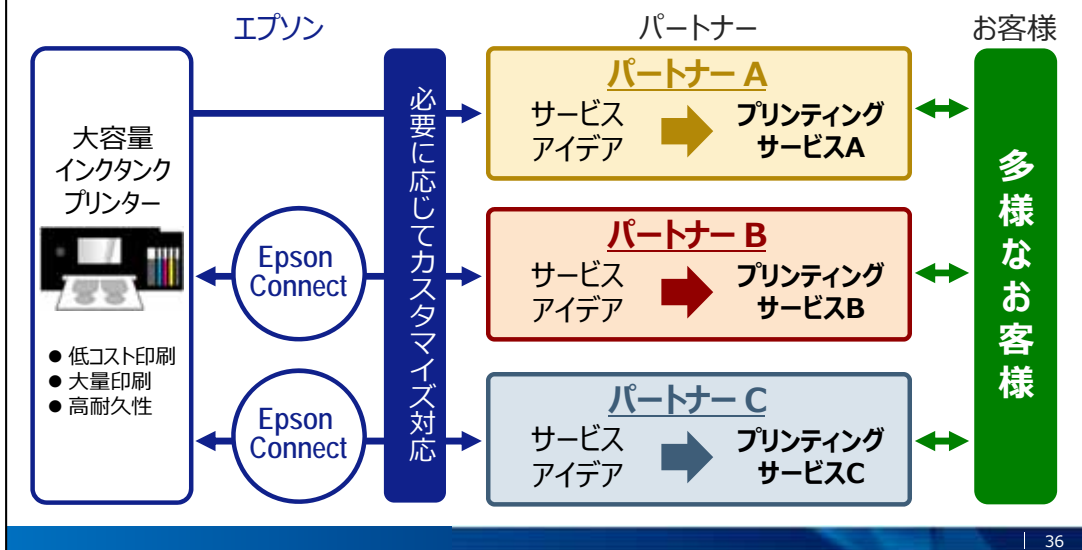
エプソン

パートナー

お客様

大容量
インクタンク
プリンター

● 低コスト印刷
● 大量印刷
● 高耐久性

Epson Connect

Epson Connect

必要に応じてカスタマイズ対応

パートナー A
サービス
アイデア
プリンティング
サービスA

パートナー B
サービス
アイデア
プリンティング
サービスB

パートナー C
サービス
アイデア
プリンティング
サービスC

多様なお客様

36